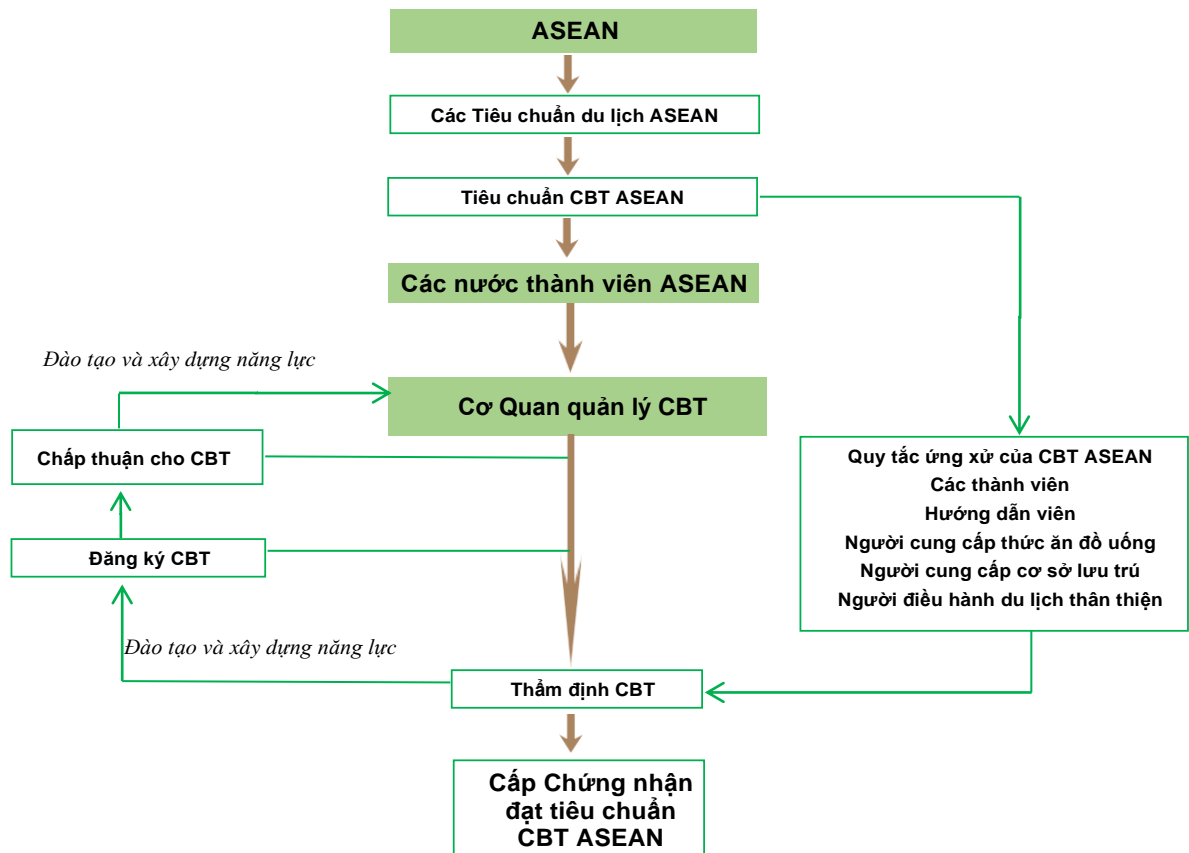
ASEAN

Các Tiêu chuẩn du lịch ASEAN

Tiêu chuẩn CBT ASEAN

Các nước thành viên ASEAN

Đào tạo và xây dựng năng lực

Cơ Quan quản lý CBT

Chấp thuận cho CBT

Đăng ký CBT

Quy tắc ứng xử của CBT ASEAN
Các thành viên
Hướng dẫn viên
Người cung cấp thức ăn đồ uống
Người cung cấp cơ sở lưu trú
Người điều hành du lịch thân thiện

Đào tạo và xây dựng năng lực

Thẩm định CBT

Cấp Chứng nhận đạt tiêu chuẩn CBT ASEAN